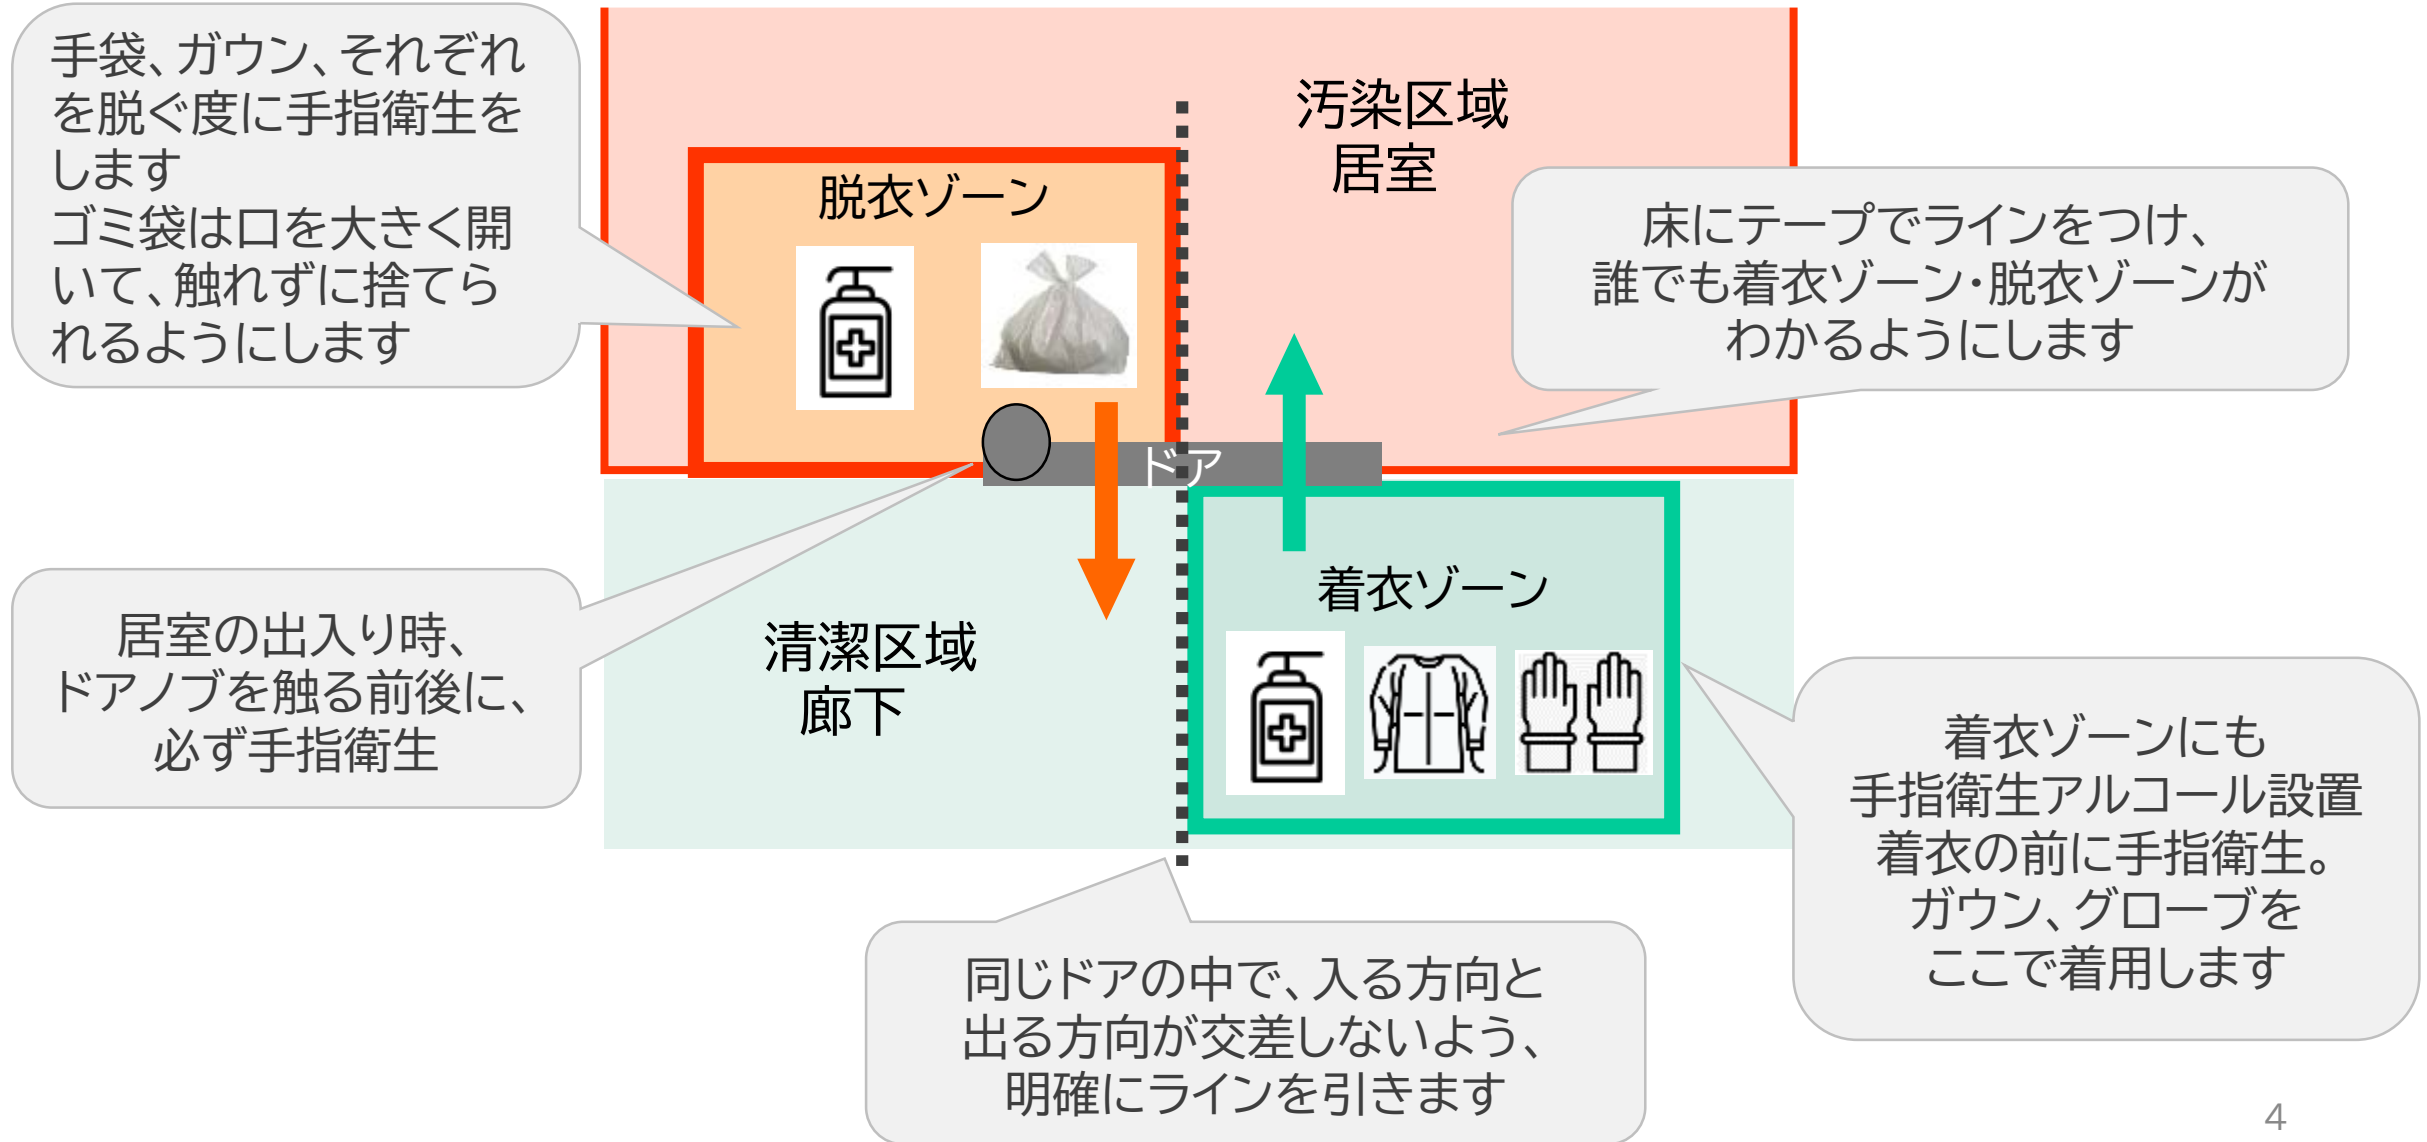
手袋、ガウン、それぞれを脱ぐ度に手指衛生をします
ゴミ袋は口を大きく開いて、触れずに捨てられるようにします

汚染区域
居室

脱衣ゾーン

床にテープでラインをつけ、
誰でも着衣ゾーン・脱衣ゾーンがわかるようにします

ドア

居室の出入り時、
ドアノブを触る前後に、
必ず手指衛生

清潔区域
廊下

着衣ゾーン

着衣ゾーンにも
手指衛生アルコール設置
着衣の前に手指衛生。
ガウン、グローブを
ここで着用します

同じドアの中で、入る方向と
出る方向が交差しないよう、
明確にラインを引きます

4